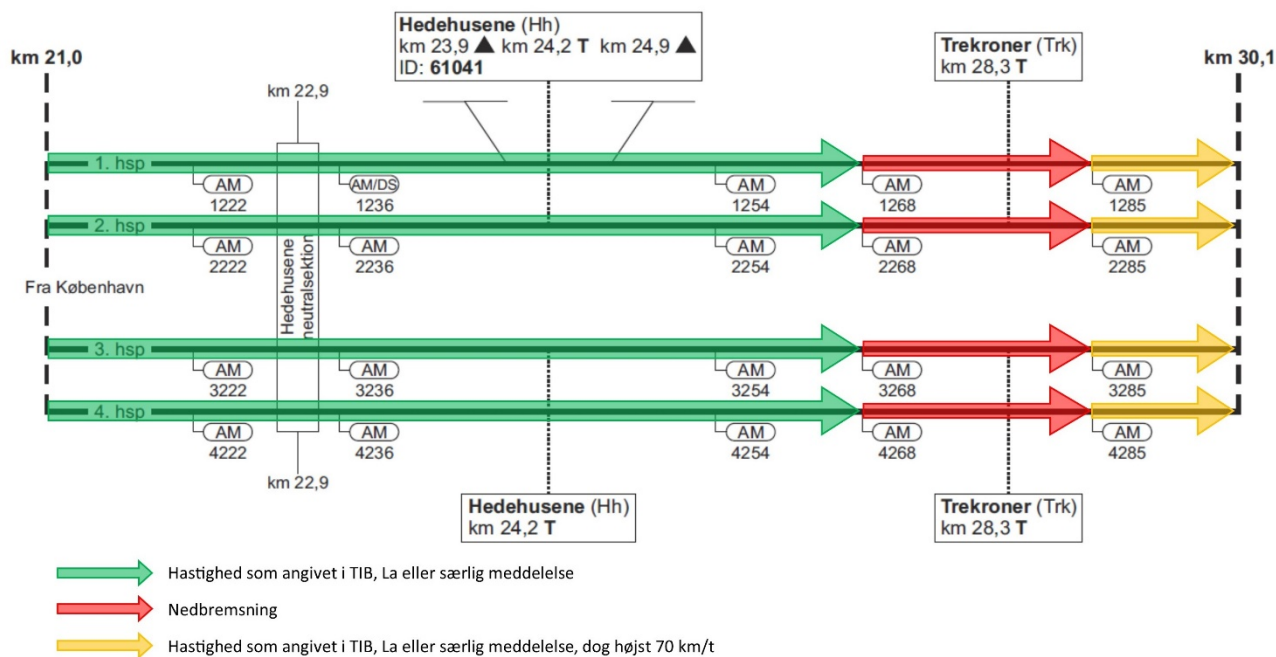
km 21,0

Hedehusene (Hh)
km 23,9 ▲ km 24,2 **T** km 24,9 ▲
ID: **61041**

Trekroner (Trk)
km 28,3 **T**

km 30,1

km 22,9

1. hsp
AM 1222
AM/DS 1236
AM 1254
AM 1268
AM 1285

2. hsp
AM 2222
AM 2236
AM 2254
AM 2268
AM 2285

Fra København

Hedehusene neutralsektion

3. hsp
AM 3222
AM 3236
AM 3254
AM 3268
AM 3285

4. hsp
AM 4222
AM 4236
AM 4254
AM 4268
AM 4285

km 22,9

Hedehusene (Hh)
km 24,2 **T**

Trekroner (Trk)
km 28,3 **T**

Hastighed som angivet i TIB, La eller særlig meddelelse

Nedbremsning

Hastighed som angivet i TIB, La eller særlig meddelelse, dog højst 70 km/t